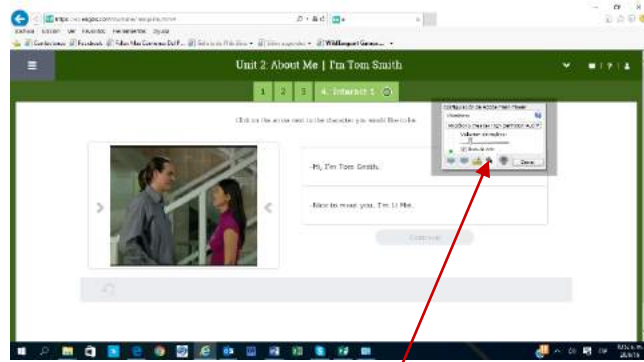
Unit 2: About Me | I'm Tom Smith

1 2 3 4. Interact 1

Click on the arrow next to the character you would like to be.

-Hi, I'm Tom Smith.

-Nice to meet you. I'm Li Mei.

Continue

Configuración de Adobe Flash Player

Micrófono

Volumen de grabación:

Reducir eco

Cerrar

Archivo Edición Ver Favoritos Herramientas Ayuda

Facebook